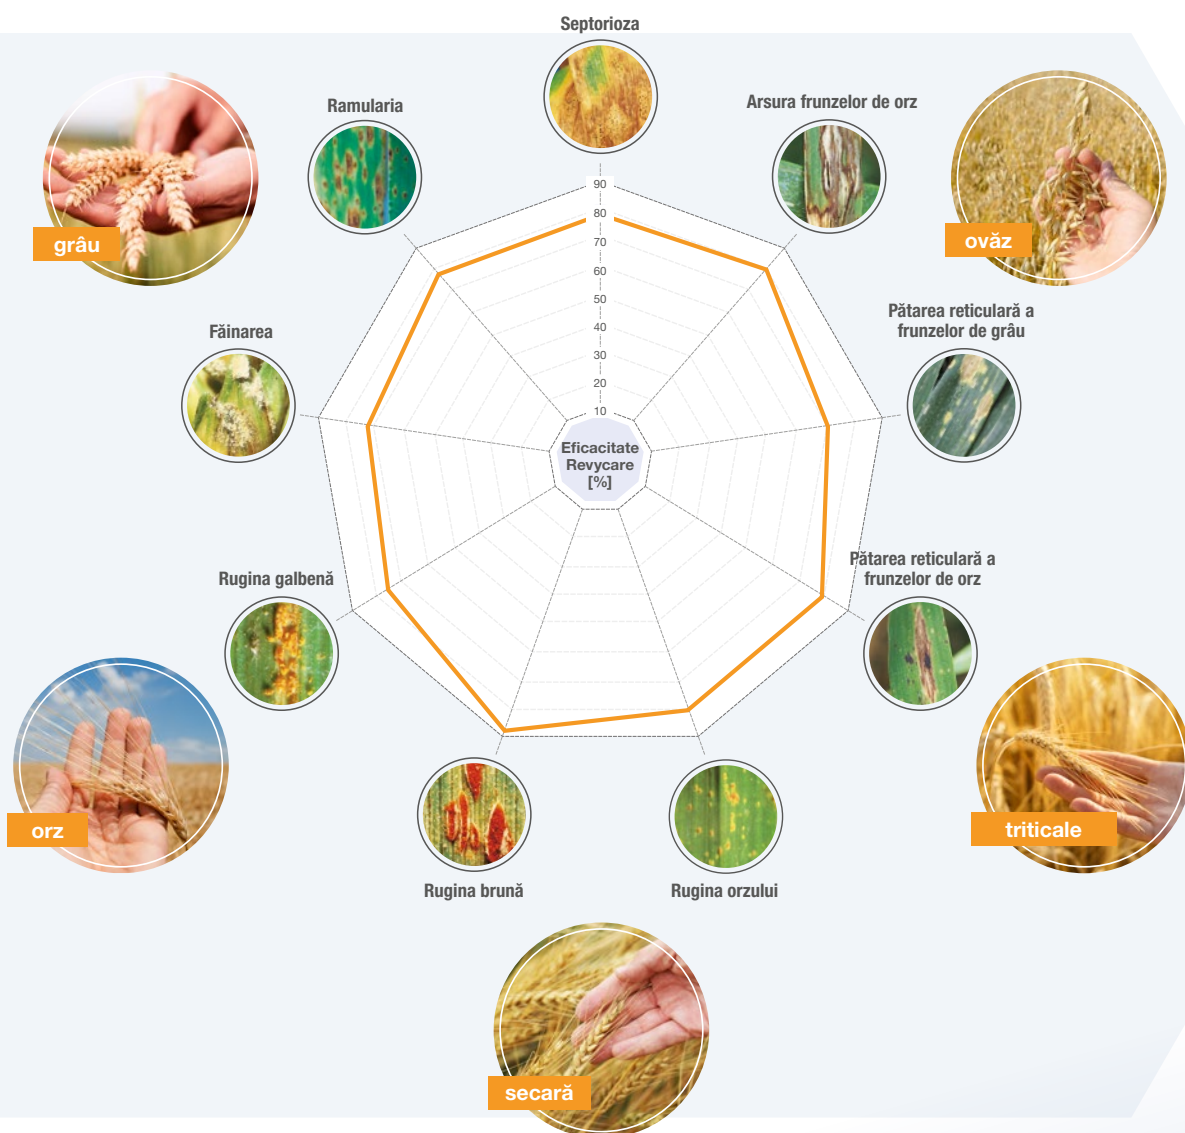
Septorioza

Ramularia

Arsura frunzelor de orz

grâu

ovăz

90
80
70
60
50
40
30
20
10

Eficacitate Revycare [%]

Pătarea reticulară a frunzelor de grâu

Făinarea

Pătarea reticulară a frunzelor de orz

Rugina galbenă

orz

triticale

Rugina brună

Rugina orzului

secară